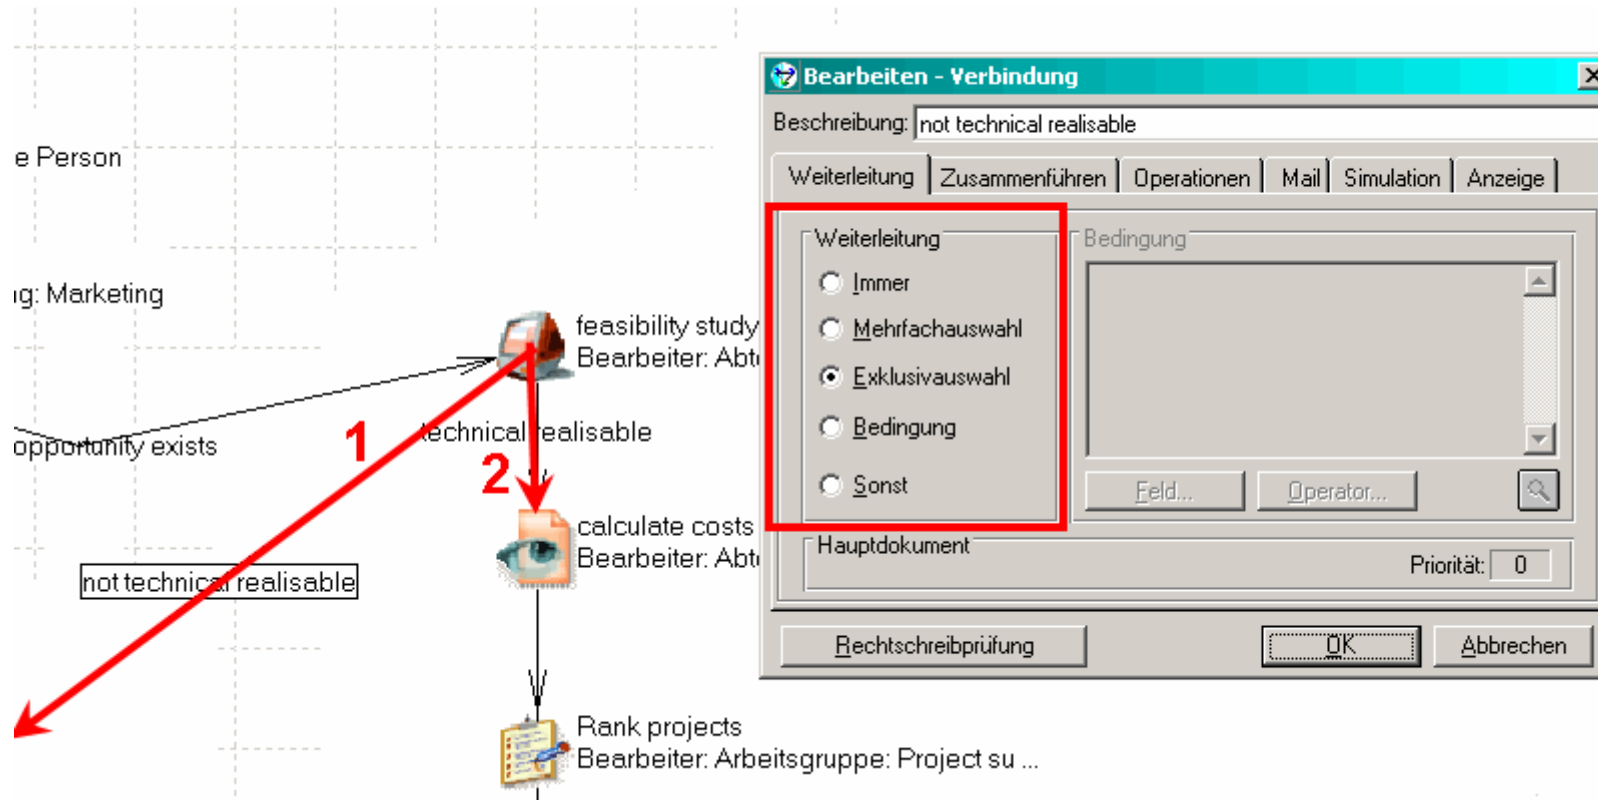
e Person

ig: Marketing

feasibility study
Bearbeiter: Abt

opportunity exists

1

technical realisable

2

calculate costs
Bearbeiter: Abt

not technical realisable

Rank projects
Bearbeiter: Arbeitsgruppe: Project su ...

Bearbeiten - Verbindung

Beschreibung: not technical realisable

Weiterleitung | Zusammenführen | Operationen | Mail | Simulation | Anzeige

Weiterleitung
Immer
Mehrfachauswahl
Exklusivauswahl
Bedingung
Sonst

Bedingung

Feld...
Operator...

Hauptdokument
Priorität: 0

Rechtschreibprüfung
OK
Abbrechen